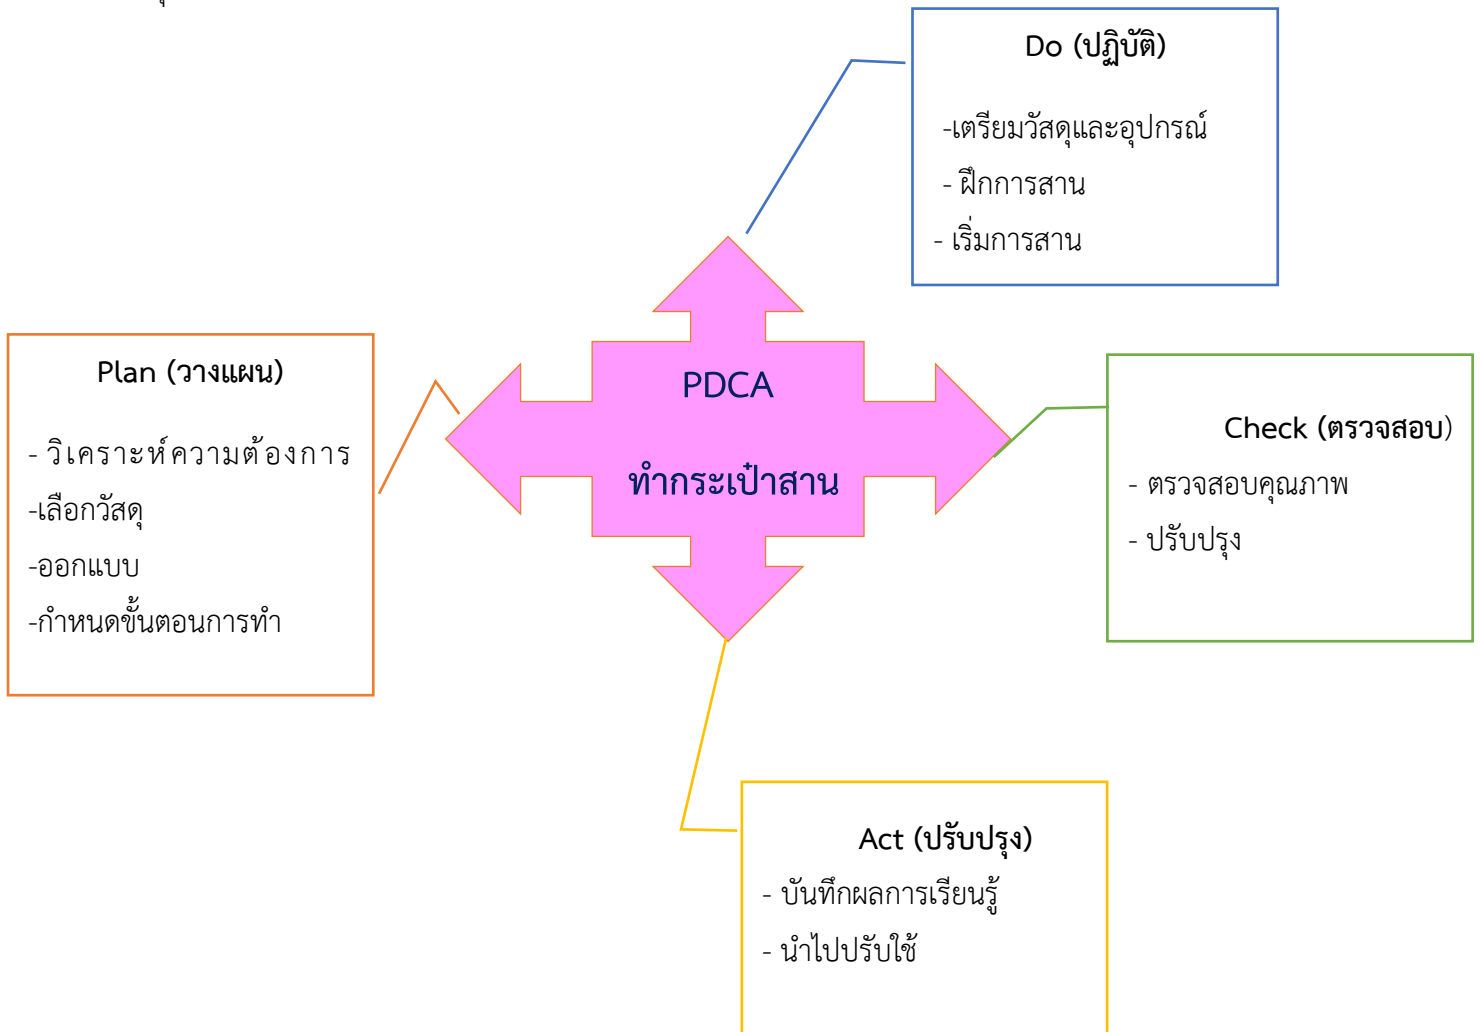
Do (ปฏิบัติ)

-เตรียมวัสดุและอุปกรณ์

- ฝึกการสาน

- เริ่มการสาน

Plan (วางแผน)

- วิเคราะห์ความต้องการ

-เลือกวัสดุ

-ออกแบบ

-กำหนดขั้นตอนการทำ

PDCA

ทำกระเป๋าสาน

Check (ตรวจสอบ)

- ตรวจสอบคุณภาพ

- ปรับปรุง

Act (ปรับปรุง)

- บันทึกผลการเรียนรู้

- นำไปปรับใช้